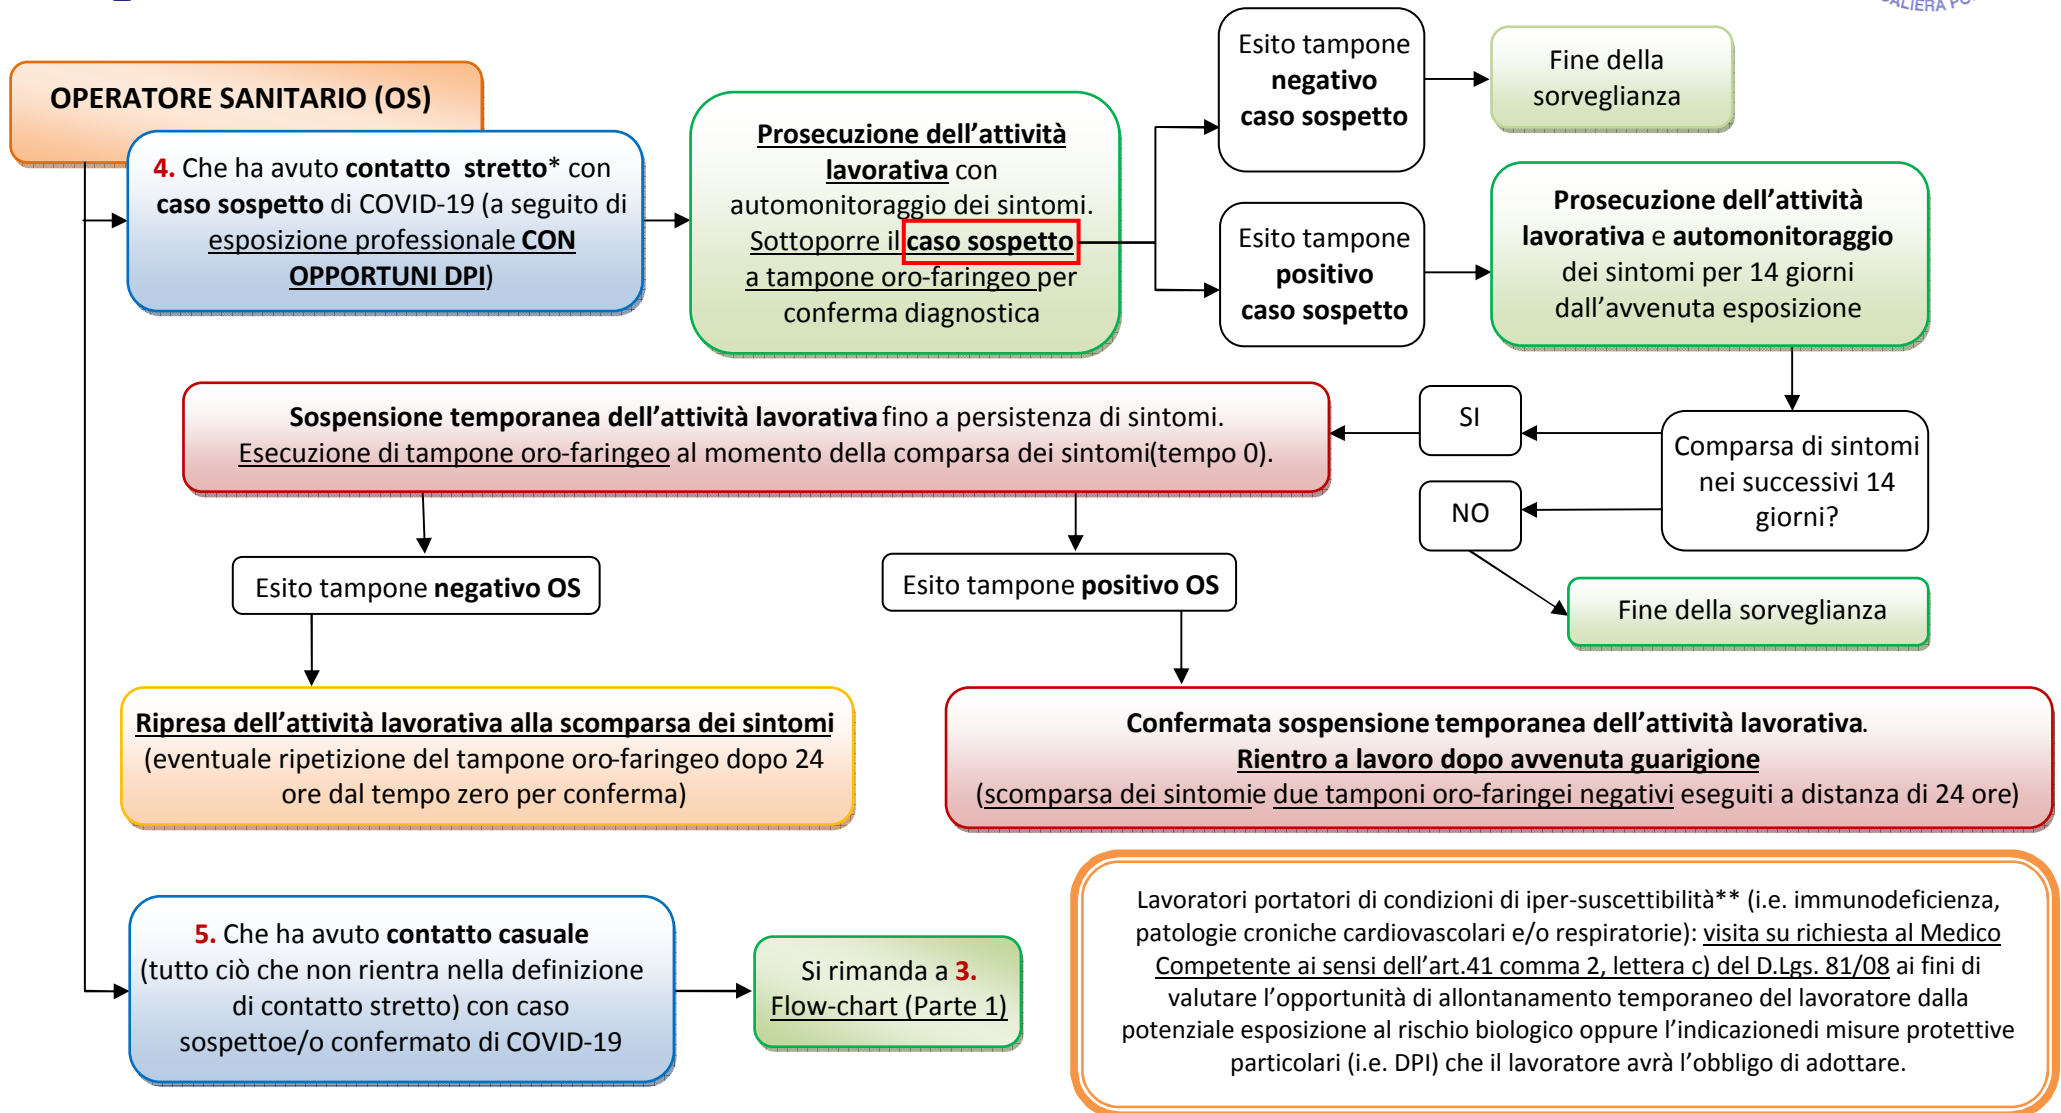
OPERATORE SANITARIO (OS)

4. Che ha avuto contatto stretto* con caso sospetto di COVID-19 (a seguito di esposizione professionale CON OPPORTUNI DPI)

Prosecuzione dell'attività lavorativa con automonitoraggio dei sintomi. Sottoporre il caso sospetto a tampone oro-faringeo per conferma diagnostica

Esito tampone negativo caso sospetto

Fine della sorveglianza

Esito tampone positivo caso sospetto

Prosecuzione dell'attività lavorativa e automonitoraggio dei sintomi per 14 giorni dall'avvenuta esposizione

Sospensione temporanea dell'attività lavorativa fino a persistenza di sintomi. Esecuzione di tampone oro-faringeo al momento della comparsa dei sintomi(tempo 0).

SI

Comparsa di sintomi nei successivi 14 giorni?

NO

Fine della sorveglianza

Esito tampone negativo OS

Esito tampone positivo OS

Ripresa dell'attività lavorativa alla scomparsa dei sintomi (eventuale ripetizione del tampone oro-faringeo dopo 24 ore dal tempo zero per conferma)

Confermata sospensione temporanea dell'attività lavorativa. Rientro a lavoro dopo avvenuta guarigione (scomparsa dei sintomie due tamponi oro-faringei negativi eseguiti a distanza di 24 ore)

5. Che ha avuto contatto casuale (tutto ciò che non rientra nella definizione di contatto stretto) con caso sospettoe/o confermato di COVID-19

Si rimanda a 3. Flow-chart (Parte 1)

Lavoratori portatori di condizioni di iper-suscettibilità** (i.e. immunodeficienza, patologie croniche cardiovascolari e/o respiratorie): visita su richiesta al Medico Competente ai sensi dell'art.41 comma 2, lettera c) del D.Lgs. 81/08 ai fini di valutare l'opportunità di allontanamento temporaneo del lavoratore dalla potenziale esposizione al rischio biologico oppure l'indicazionedi misure protettive particolari (i.e. DPI) che il lavoratore avrà l'obbligo di adottare.